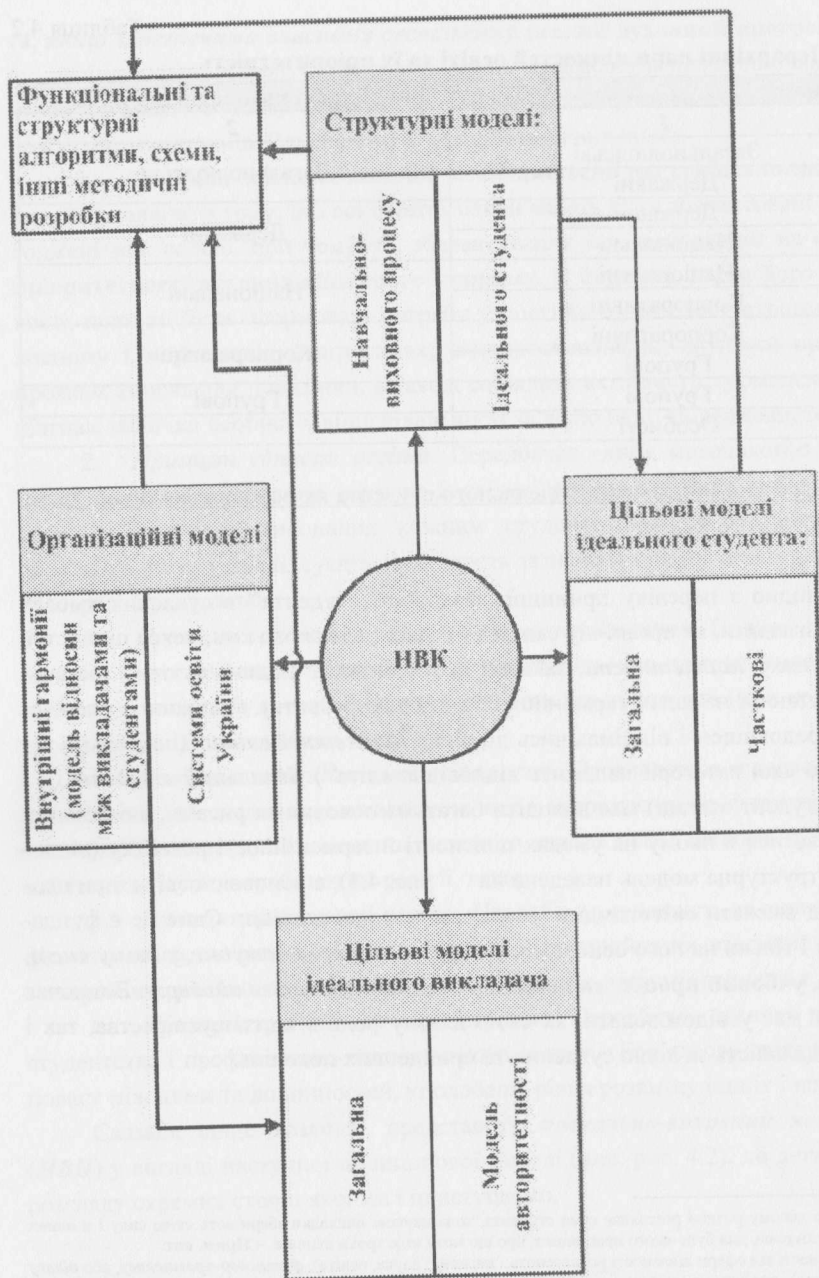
Функціональні та структурні алгоритми, схеми, інші методичні розробки

Структурні моделі:

Навчально-виховного процесу

Ідеального студента

Організаційні моделі

Внутрішні гармонії (модель відносин між викладачами та студентами)

Системи освіти України

НВК

Цільові моделі ідеального студента:

Загальна

Часткові

Цільові моделі ідеального викладача

Загальна

Модель авторитетності